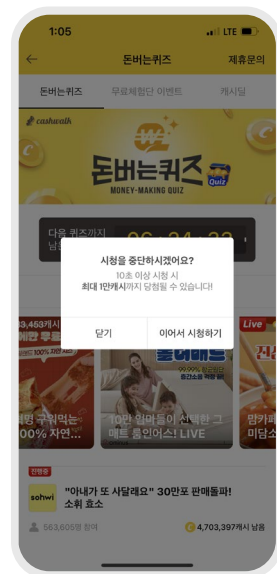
1:05
LTE
←
돈버는퀴즈
제휴문의
돈버는퀴즈
무료체험단 이벤트
캐시딜
cashwalk
돈버는퀴즈
MONEY-MAKING QUIZ
Quiz
다음 퀴즈까지 남은
06 : 24 : 22
시청을 중단하시겠어요?
10초 이상 시청 시
최대 1만캐시까지 당첨될 수 있습니다!
닫기
이어서 시청하기
3,453캐시
Live
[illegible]
100% 자연...
10만 엄마들이 선택한 그 매트 들어어쇼! LIVE
망카페
마담스
진행중
sohwi
"아내가 또 사달래요" 30만포 판매돌파! 소휘 효소
563,606명 참여
4,703,397캐시 남음